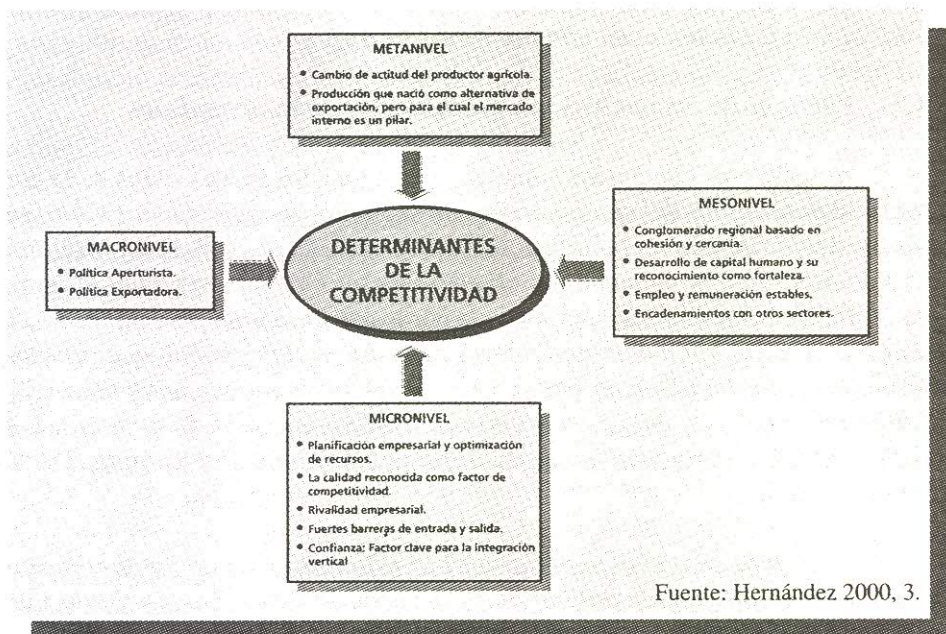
METANIVEL

• Cambio de actitud del productor agrícola.
• Producción que nació como alternativa de exportación, pero para el cual el mercado interno es un pilar.

MACRONIVEL

• Política Aperturista.
• Política Exportadora.

DETERMINANTES DE LA COMPETITIVIDAD

MESONIVEL

• Conglomerado regional basado en cohesión y cercanía.
• Desarrollo de capital humano y su reconocimiento como fortaleza.
• Empleo y remuneración estables.
• Encadenamientos con otros sectores.

MICRONIVEL

• Planificación empresarial y optimización de recursos.
• La calidad reconocida como factor de competitividad.
• Rivalidad empresarial.
• Fuertes barreras de entrada y salida.
• Confianza: Factor clave para la integración vertical

Fuente: Hernández 2000, 3.